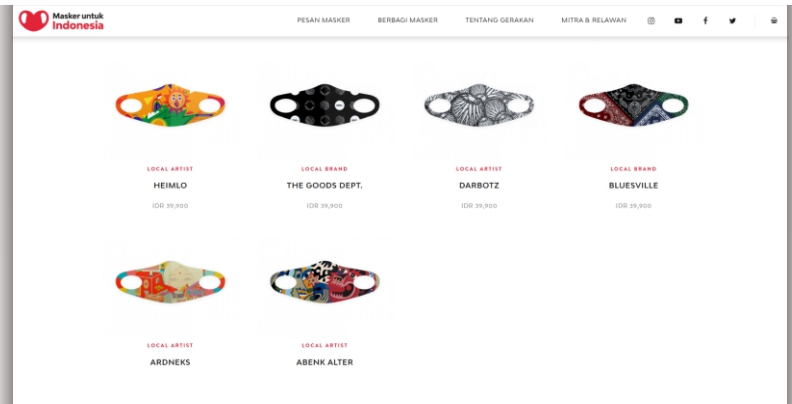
Masker untuk Indonesia

PESAN MASKER BERBAGI MASKER TENTANG GERAKAN MITRA & RELAWAN

LOCAL ARTIST
HEIMLO
IDR 39,900

LOCAL BRAND
THE GOODS DEPT.
IDR 39,900

LOCAL ARTIST
DARBOTZ
IDR 39,900

LOCAL BRAND
BLUESVILLE
IDR 39,900

LOCAL ARTIST
ARDNEKS

LOCAL ARTIST
ABENK ALTER